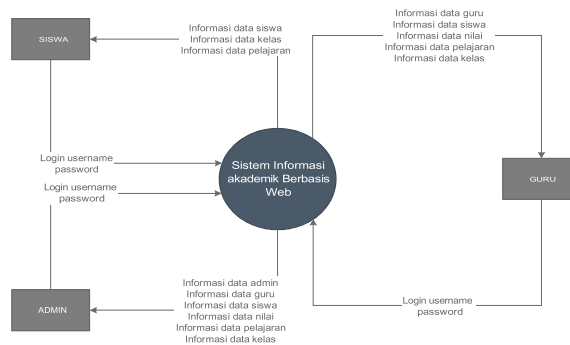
SISWA

Informasi data siswa
Informasi data kelas
Informasi data pelajaran

Informasi data guru
Informasi data siswa
Informasi data nilai
Informasi data pelajaran
Informasi data kelas

Login username
password

Login username
password

Sistem Informasi akademik Berbasis Web

GURU

ADMIN

Informasi data admin
Informasi data guru
Informasi data siswa
Informasi data nilai
Informasi data pelajaran
Informasi data kelas

Login username
password